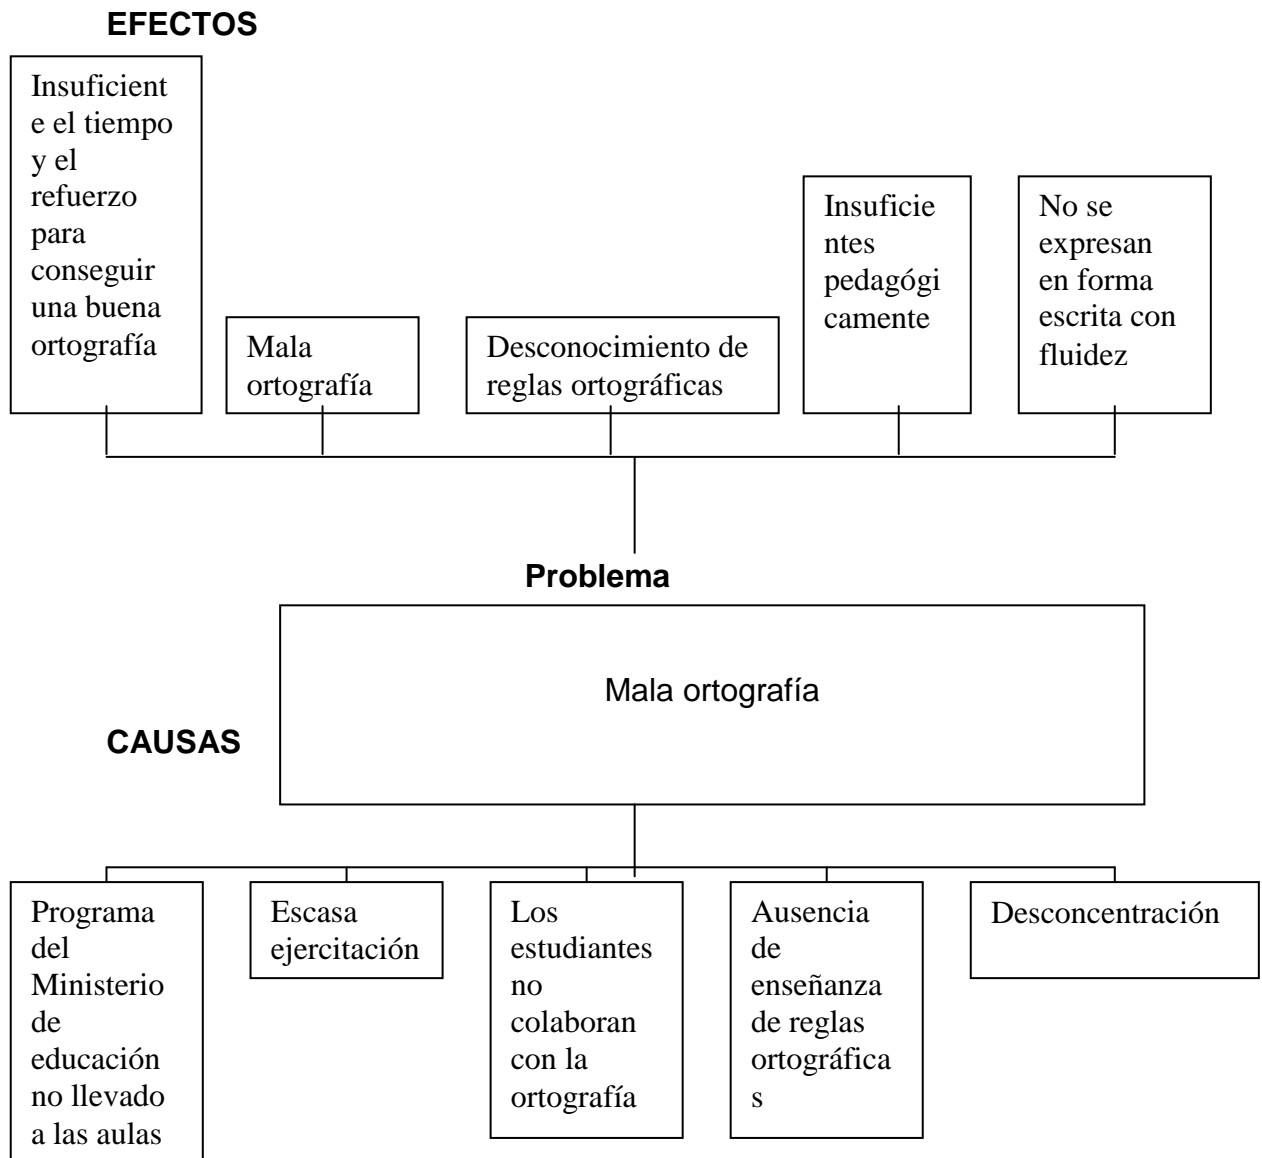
EFECTOS

Insuficient e el tiempo y el refuerzo para conseguir una buena ortografía

Mala ortografía

Desconocimiento de reglas ortográficas

Insuficie ntes pedagógi camente

No se expresan en forma escrita con fluidez

Problema

Mala ortografía

CAUSAS

Programa del Ministerio de educación no llevado a las aulas

Escasa ejercitación

Los estudiantes no colaboran con la ortografía

Ausencia de enseñanza de reglas ortográfica s

Desconcentración